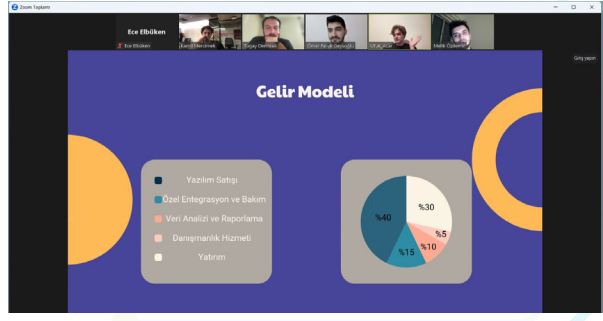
Zoom Toplantı

Ece Elbüken

Ece Elbüken

Kamil Mercimek

Tugay Demirtaş

Ömer Faruk Geçegezgi

Ufuk Acar

Melik Özkaya

Giriş yapın

Gelir Modeli

Yazılım Satışı

Özel Entegrasyon ve Bakım

Veri Analizi ve Raporlama

Danışmanlık Hizmeti

Yatırım

%30

%40

%5

%10

%15